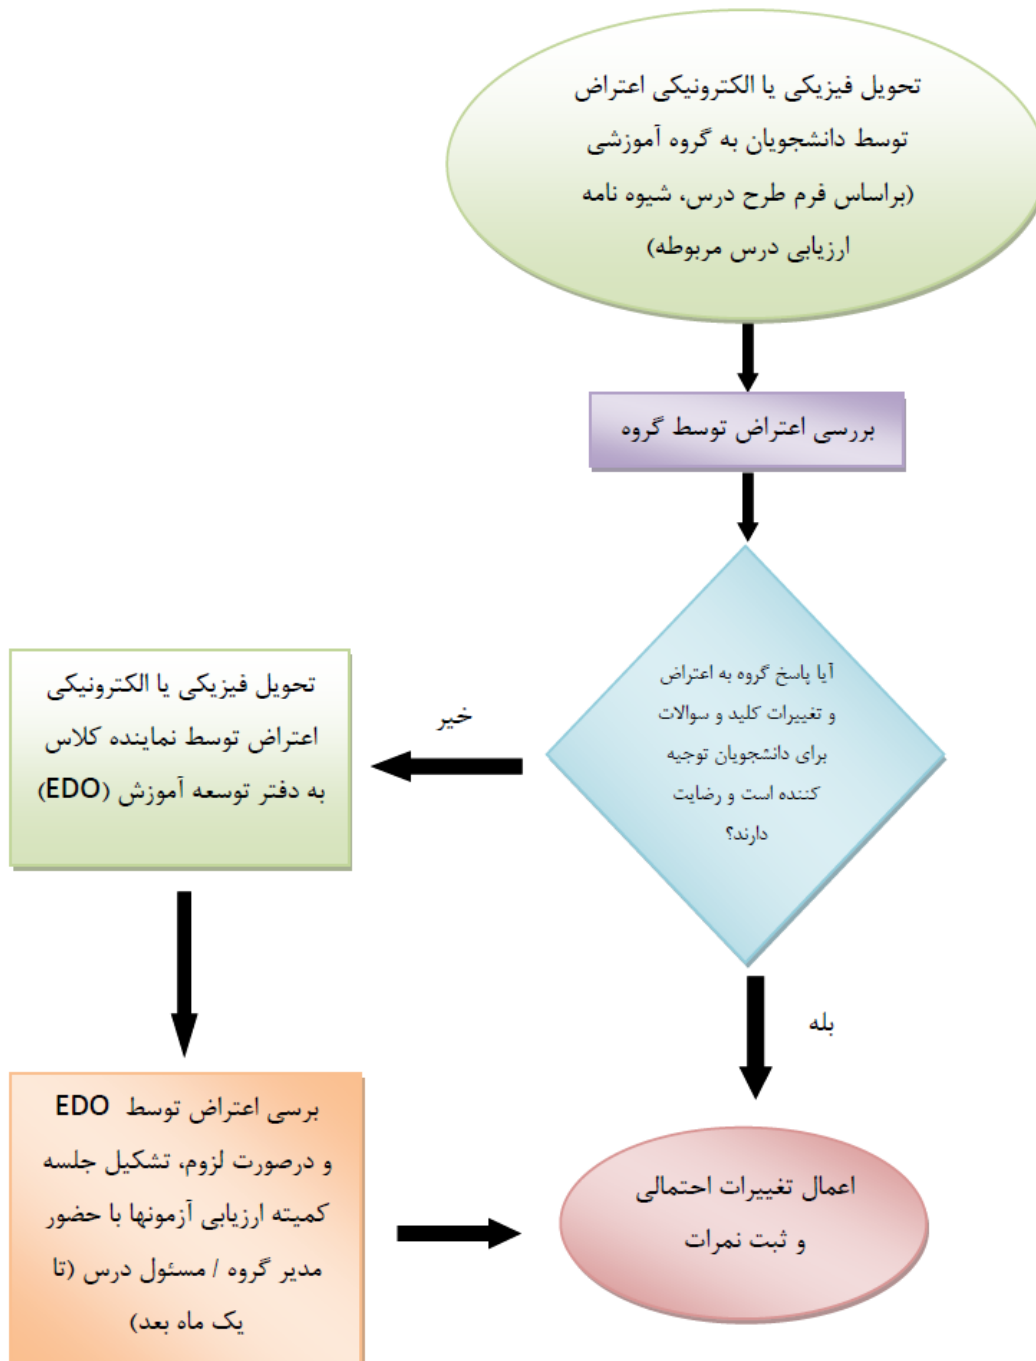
تحویل فیزیکی یا الکترونیکی اعتراض توسط دانشجویان به گروه آموزشی (براساس فرم طرح درس، شیوه نامه ارزیابی درس مربوطه)

بررسی اعتراض توسط گروه

آیا پاسخ گروه به اعتراض و تغییرات کلید و سوالات برای دانشجویان توجیه کننده است و رضایت دارند؟

خیر

تحویل فیزیکی یا الکترونیکی اعتراض توسط نماینده کلاس به دفتر توسعه آموزش (EDO)

بله

بررسی اعتراض توسط EDO و درصورت لزوم، تشکیل جلسه کمیته ارزیابی آزمونها با حضور مدیر گروه / مسئول درس (تا یک ماه بعد)

اعمال تغییرات احتمالی و ثبت نمرات